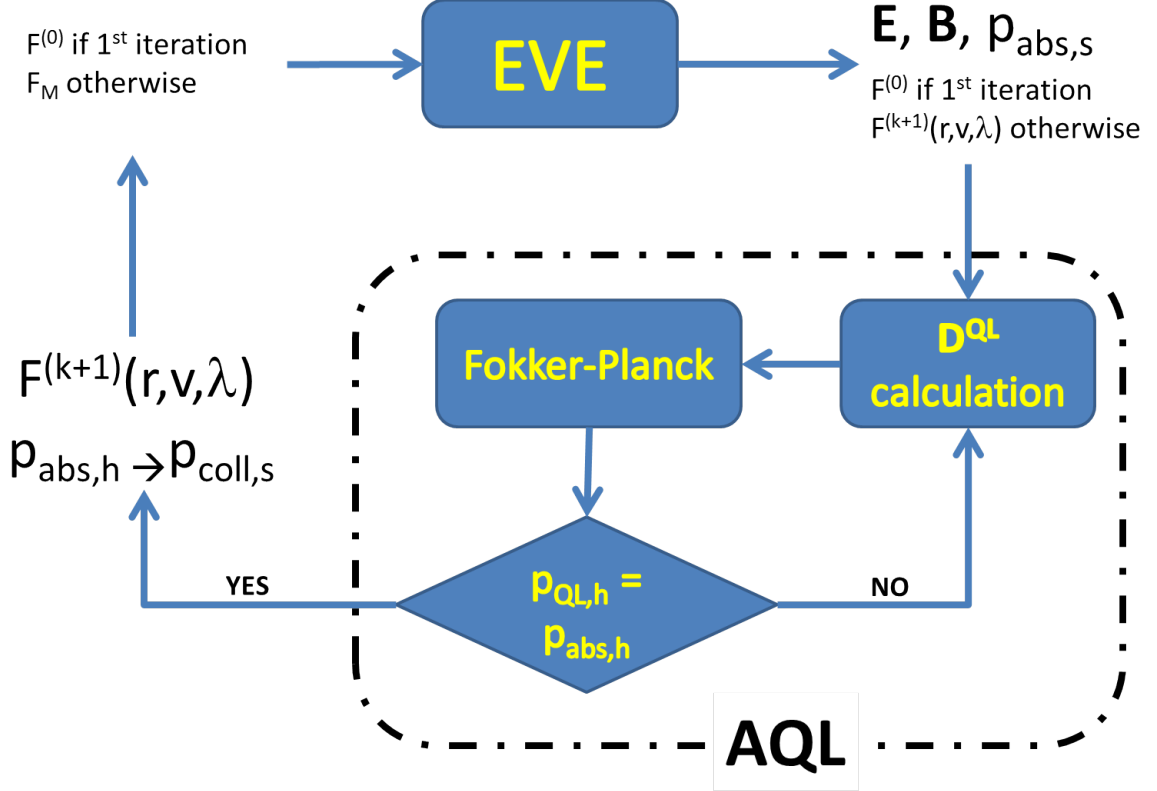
$F^{(0)}$ if $1^{st}$ iteration
$F_M$ otherwise

EVE

E, B, $p_{abs,s}$
$F^{(0)}$ if $1^{st}$ iteration
$F^{(k+1)}(r,v,\lambda)$ otherwise

$F^{(k+1)}(r,v,\lambda)$
$p_{abs,h} \rightarrow p_{coll,s}$

Fokker-Planck

$D^{QL}$ calculation

YES

$p_{QL,h} = p_{abs,h}$

NO

AQL